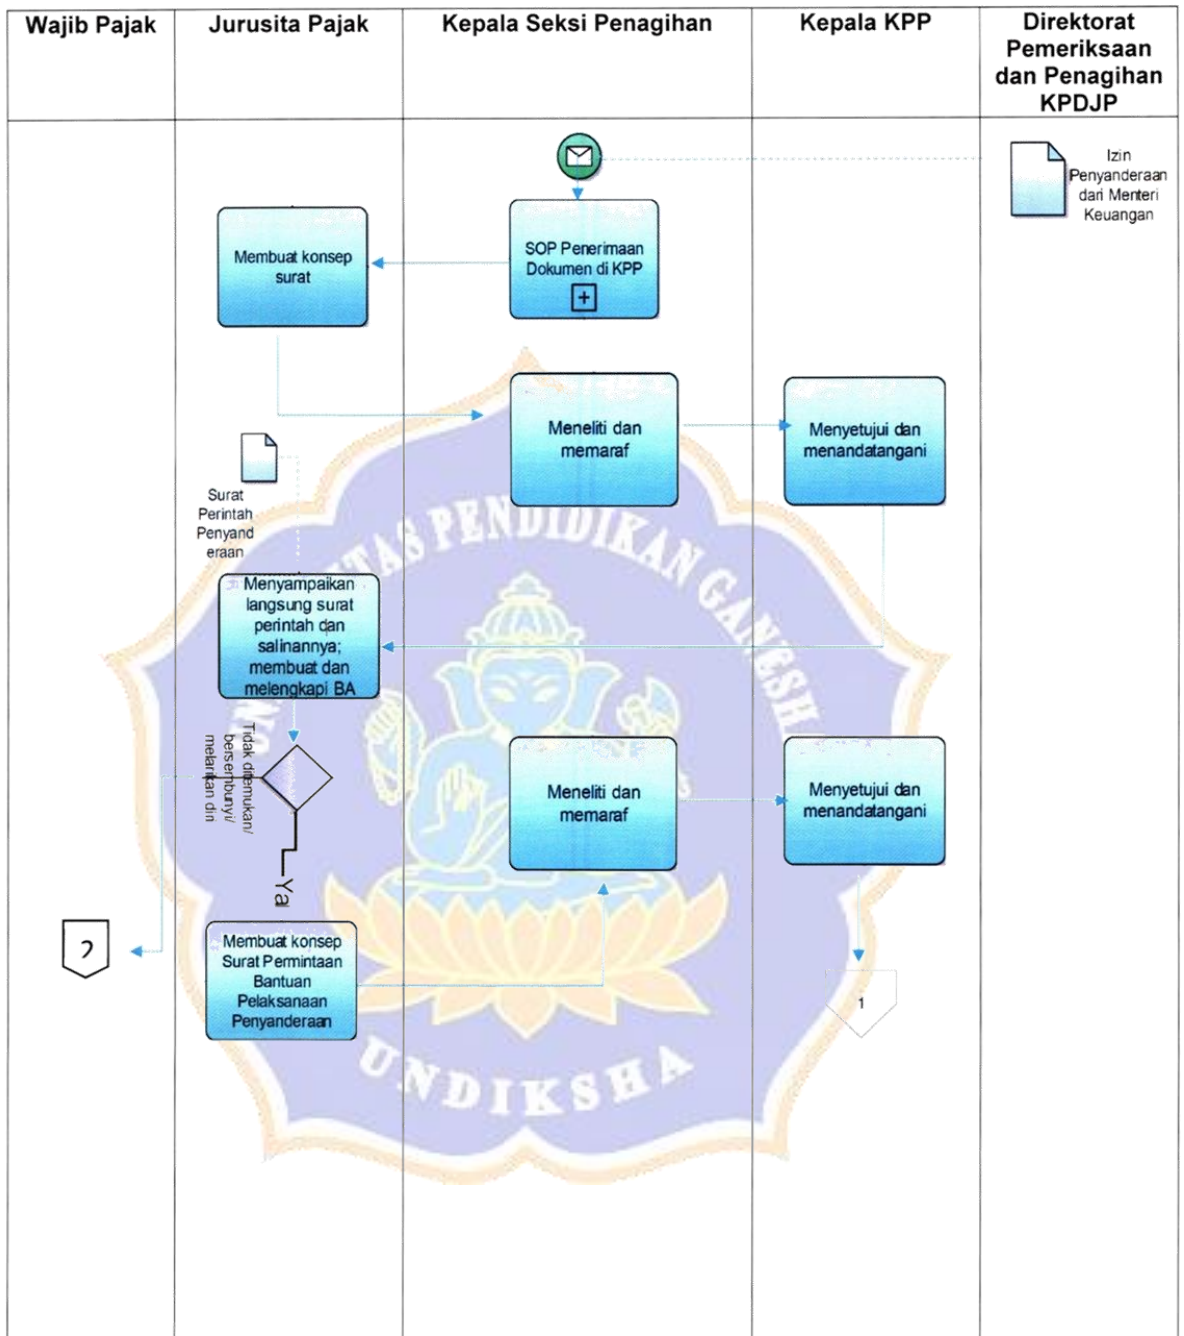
| Wajib Pajak | Jurusita Pajak | Kepala Seksi Penagihan | Kepala KPP | Direktorat Pemeriksaan dan Penagihan KPDJP |
|---|---|---|---|---|

Izin Penyanderaan dari Menteri Keuangan

SOP Penerimaan Dokumen di KPP

Membuat konsep surat

Meneliti dan memaraf

Menyetujui dan menandatangani

Surat Perintah Penyanderaan

Menyampaikan langsung surat perintah dan salinannya; membuat dan melengkapi BA

Tidak ditemukan/ bersembunyi/ melarikan diri

Ya

Meneliti dan memaraf

Menyetujui dan menandatangani

2

Membuat konsep Surat Permintaan Bantuan Pelaksanaan Penyanderaan

1

UNDIKSHA